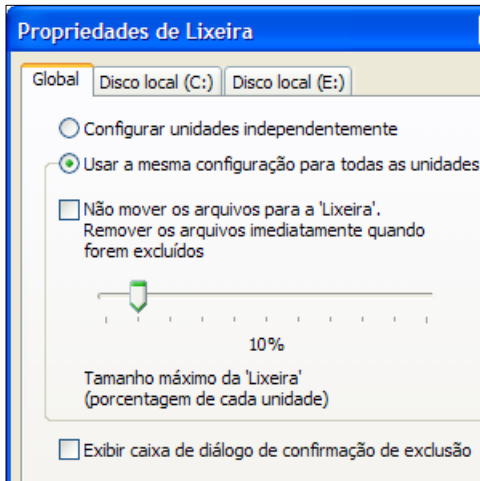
Propriedades de Lixeira

Global | Disco local (C:) | Disco local (E:)

Configurar unidades independentemente

Usar a mesma configuração para todas as unidades

Não mover os arquivos para a 'Lixeira'. Remover os arquivos imediatamente quando forem excluídos

10%

Tamanho máximo da 'Lixeira' (porcentagem de cada unidade)

Exibir caixa de diálogo de confirmação de exclusão